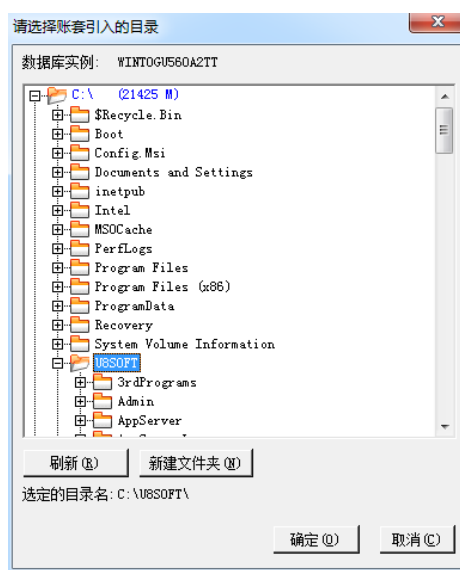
请选择账套引入的目录

数据库实例: WINTOGU560A2TT

C:\ (21425 M)
$Recycle.Bin
Boot
Config.Msi
Documents and Settings
inetpub
Intel
MSOCache
PerfLogs
Program Files
Program Files (x86)
ProgramData
Recovery
System Volume Information
U8SOFT
3rdPrograms
Admin
AppServer

刷新 (R)
新建文件夹 (N)

选定的目录名: C:\U8SOFT\

确定 (O)
取消 (C)